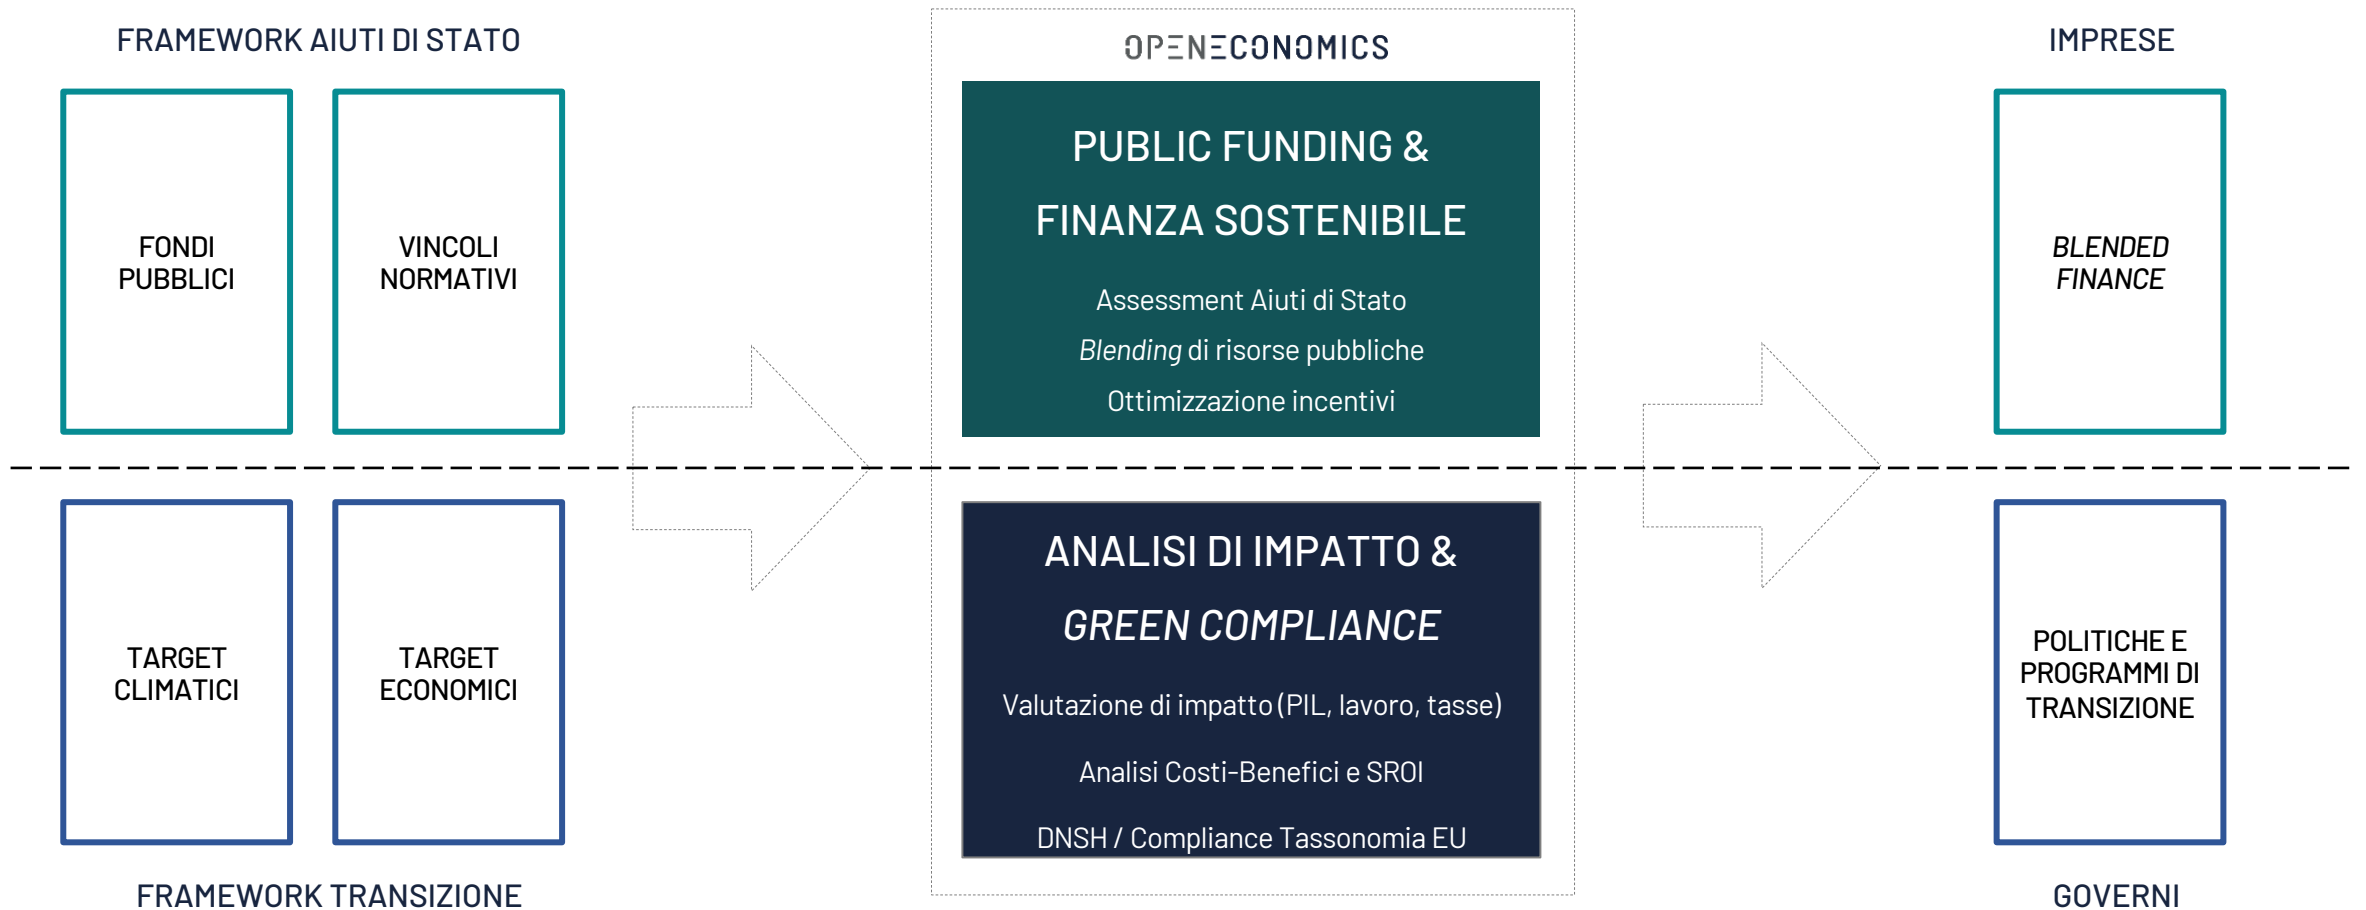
FRAMEWORK AIUTI DI STATO

FONDI PUBBLICI

VINCOLI NORMATIVI

OPENECONOMICS

PUBLIC FUNDING & FINANZA SOSTENIBILE

Assessment Aiuti di Stato

*Blending* di risorse pubbliche

Ottimizzazione incentivi

IMPRESE

*BLENDED FINANCE*

TARGET CLIMATICI

TARGET ECONOMICI

ANALISI DI IMPATTO & *GREEN COMPLIANCE*

Valutazione di impatto (PIL, lavoro, tasse)

Analisi Costi-Benefici e SROI

DNSH / Compliance Tassonomia EU

POLITICHE E PROGRAMMI DI TRANSIZIONE

FRAMEWORK TRANSIZIONE

GOVERNI